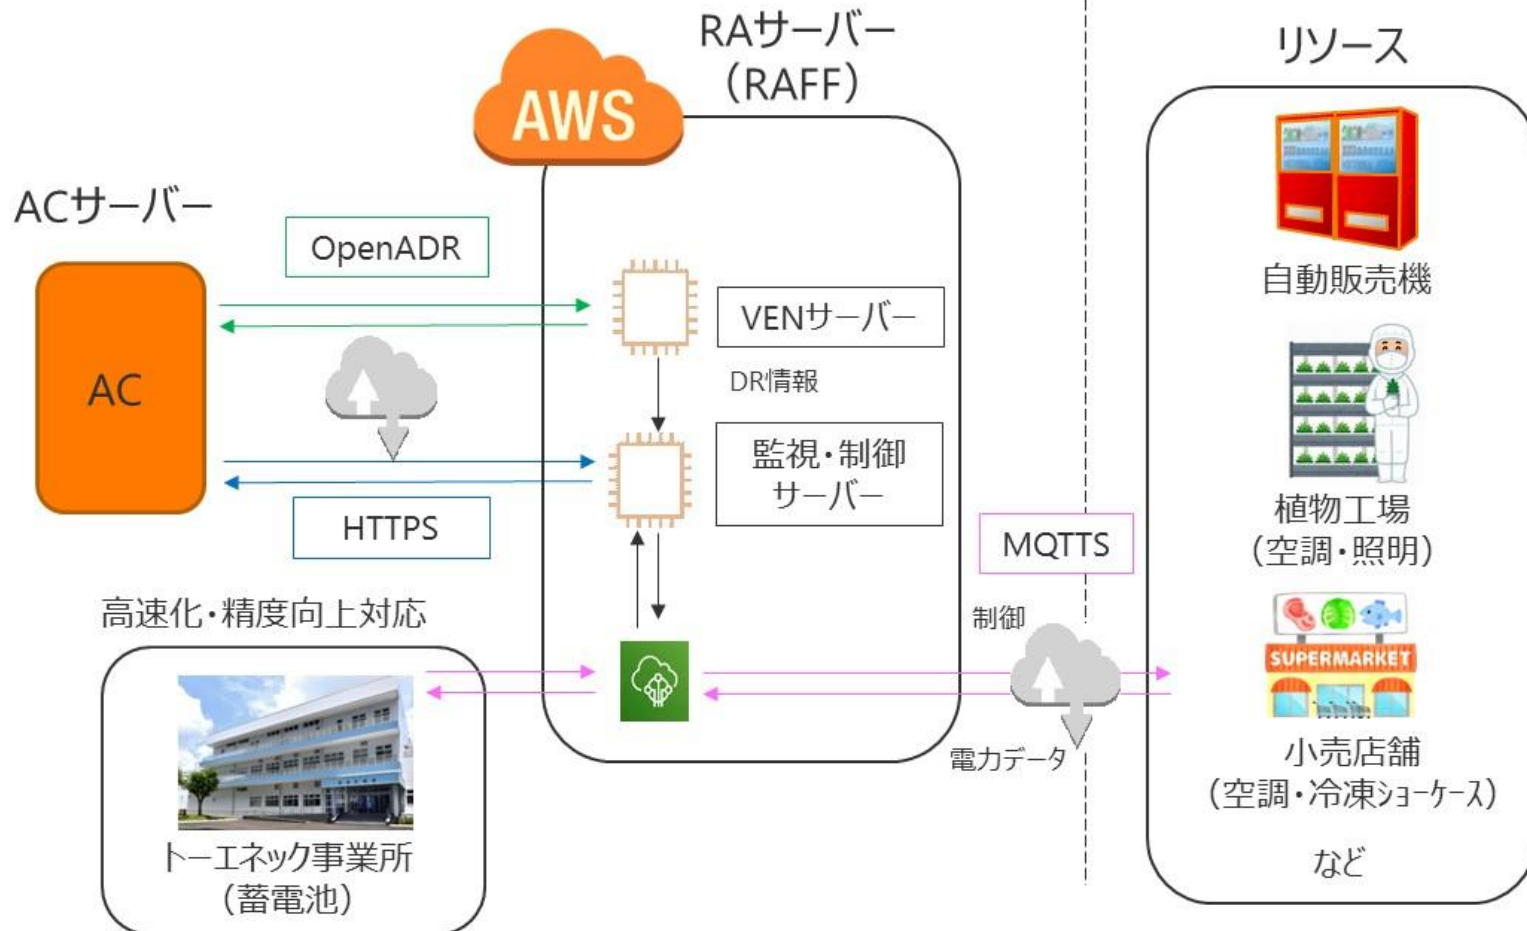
RAサーバー
（RAFF）

AWS

リソース

ACサーバー

OpenADR

AC

VENサーバー

DR情報

監視・制御
サーバー

HTTPS

MQTTS

制御

高速化・精度向上対応

電力データ

トーエネック事業所
（蓄電池）

自動販売機

植物工場
（空調・照明）

SUPERMARKET

小売店舗
（空調・冷凍ショーケース）

など